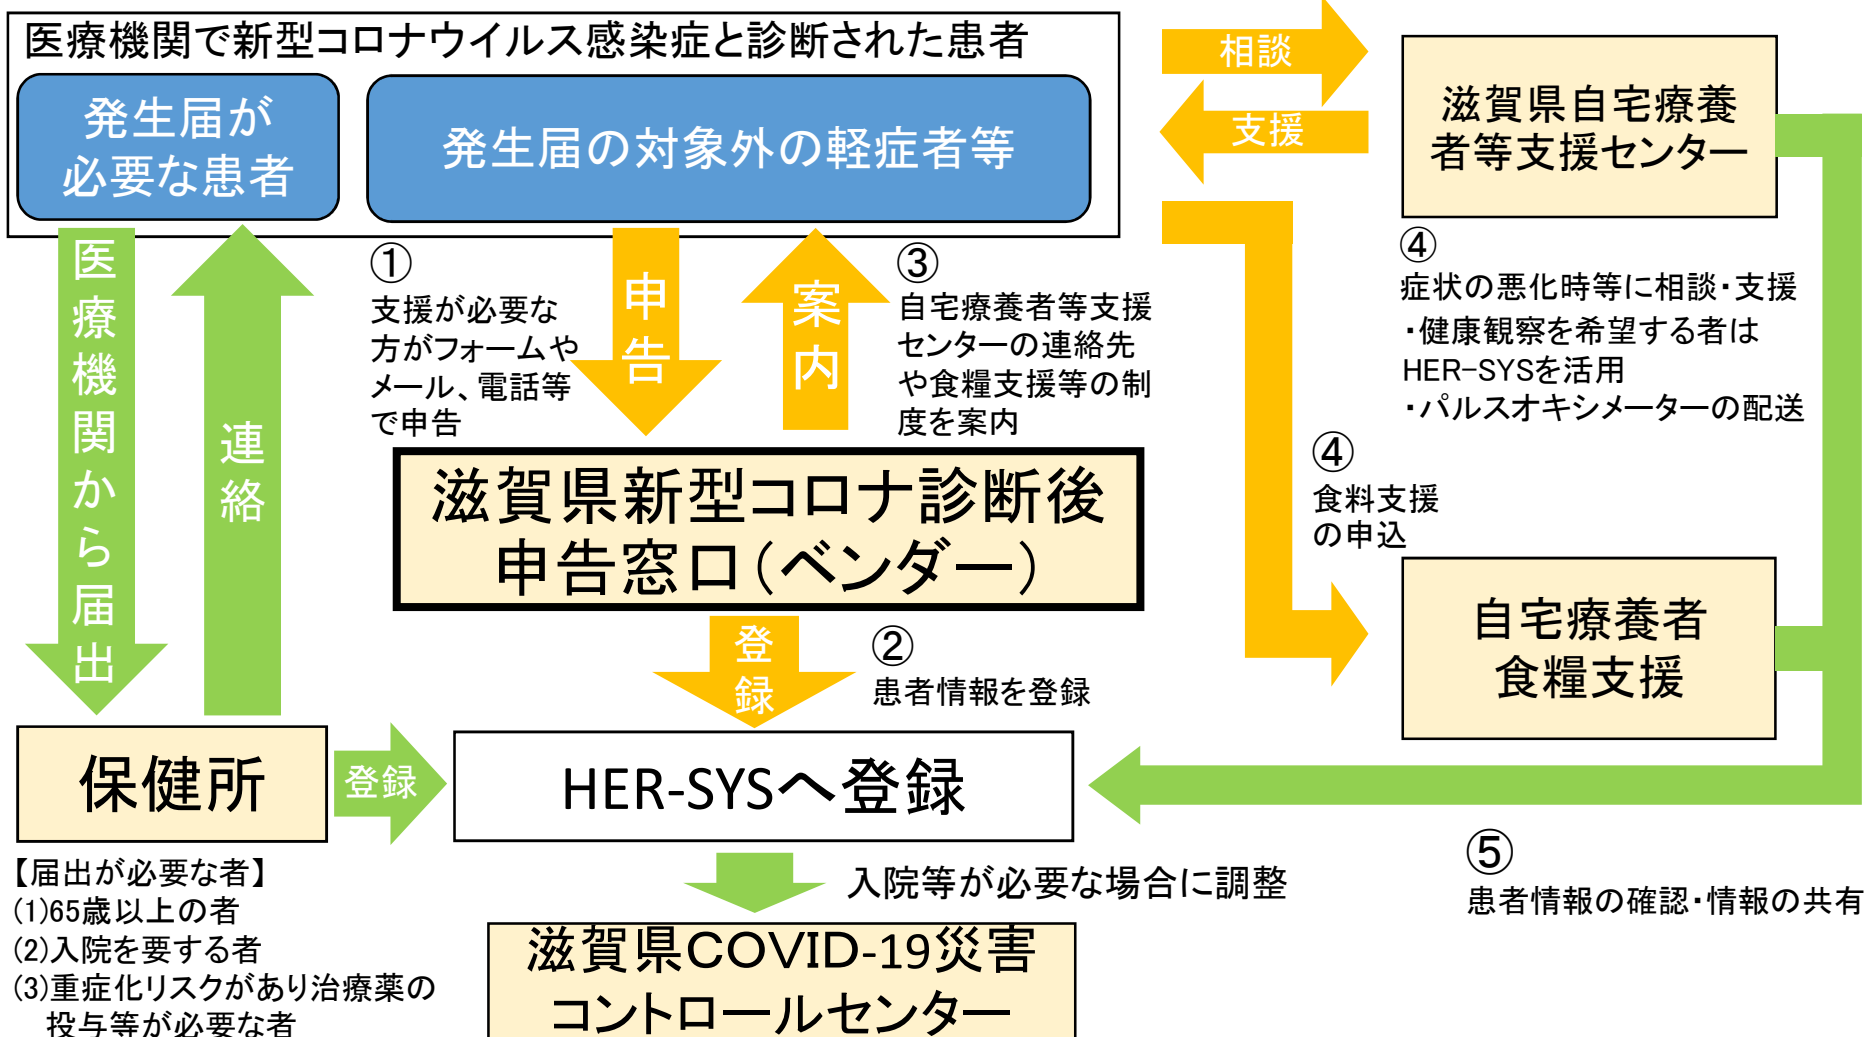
医療機関で新型コロナウイルス感染症と診断された患者

発生届が必要な患者

発生届の対象外の軽症者等

相談

支援

滋賀県自宅療養者等支援センター

医療機関から届出

連絡

①
支援が必要な方がフォームやメール、電話等で申告

申告

案内

③
自宅療養者等支援センターの連絡先や食糧支援等の制度を案内

④
症状の悪化時等に相談・支援
・健康観察を希望する者はHER-SYSを活用
・パルスオキシメーターの配送

④
食料支援の申込

滋賀県新型コロナ診断後申告窓口（ベンダー）

自宅療養者食糧支援

登録

②
患者情報を登録

保健所

登録

HER-SYSへ登録

⑤
患者情報の確認・情報の共有

【届出が必要な者】
(1)65歳以上の者
(2)入院を要する者
(3)重症化リスクがあり治療薬の投与等が必要な者

入院等が必要な場合に調整

滋賀県COVID-19災害コントロールセンター